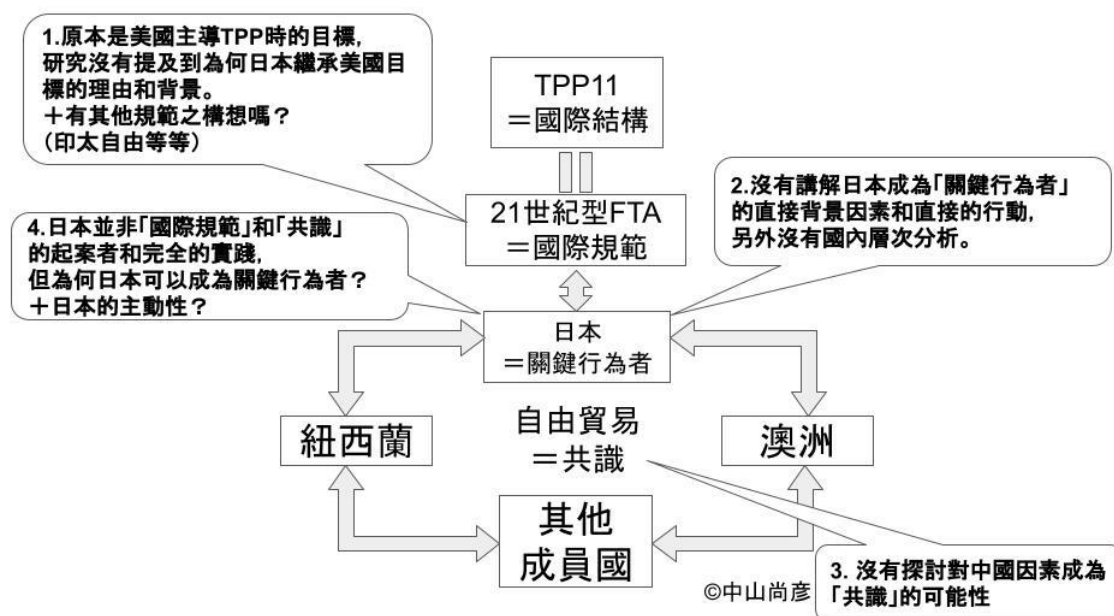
1.原本是美國主導TPP時的目標,研究沒有提及到為何日本繼承美國目標的理由和背景。
＋有其他規範之構想嗎？
(印太自由等等)

TPP11
＝國際結構

2.沒有講解日本成為「關鍵行為者」的直接背景因素和直接的行動,另外沒有國內層次分析。

4.日本並非「國際規範」和「共識」的起案者和完全的實踐,但為何日本可以成為關鍵行為者？
＋日本的主動性？

21世紀型FTA
＝國際規範

日本
＝關鍵行為者

紐西蘭

自由貿易
＝共識

澳洲

其他
成員國

3. 沒有探討對中國因素成為「共識」的可能性

©中山尚彥